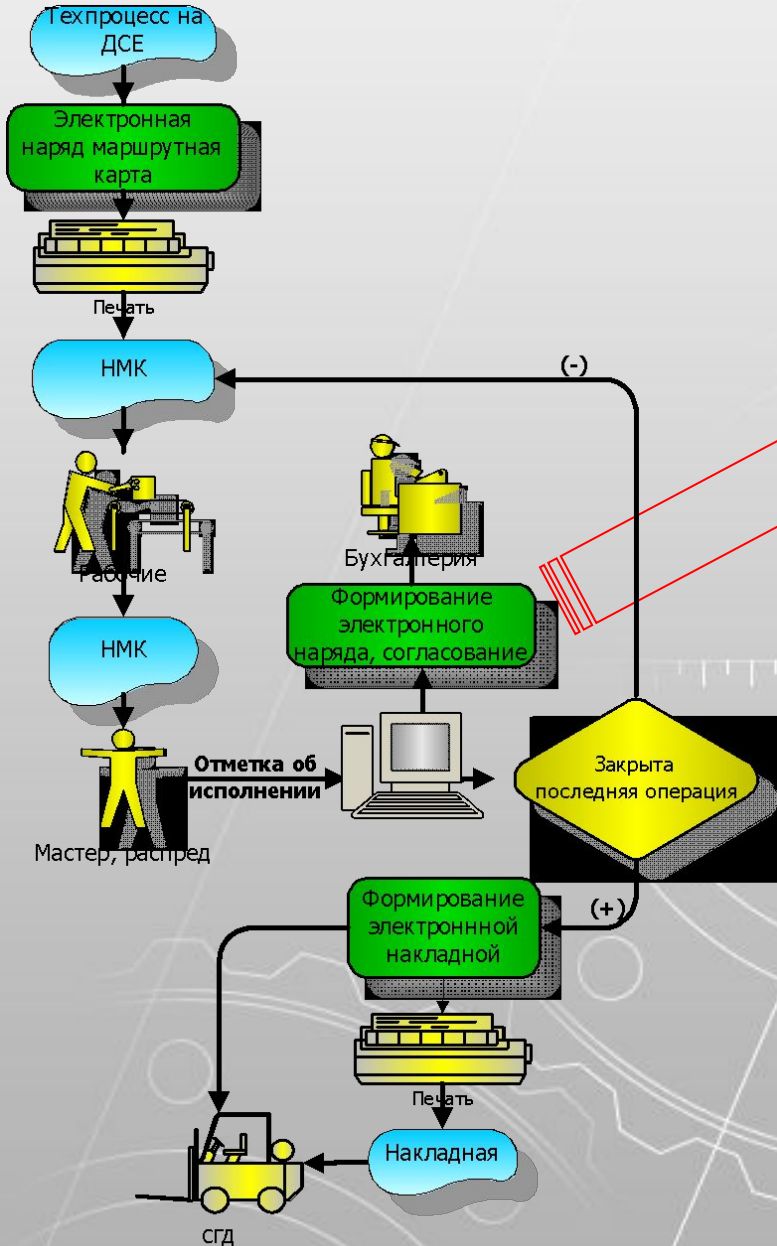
Техпроцесс на ДСЕ

Электронная наряд маршрутная карта

Печать

НМК

(-)

Рабочие

БухГалтерия

Формирование электронного наряда, согласование

НМК

Отметка об исполнении

Закрыта последняя операция

Мастер, распред

Формирование электроннной накладной

(+)

Печать

Накладная

СГД